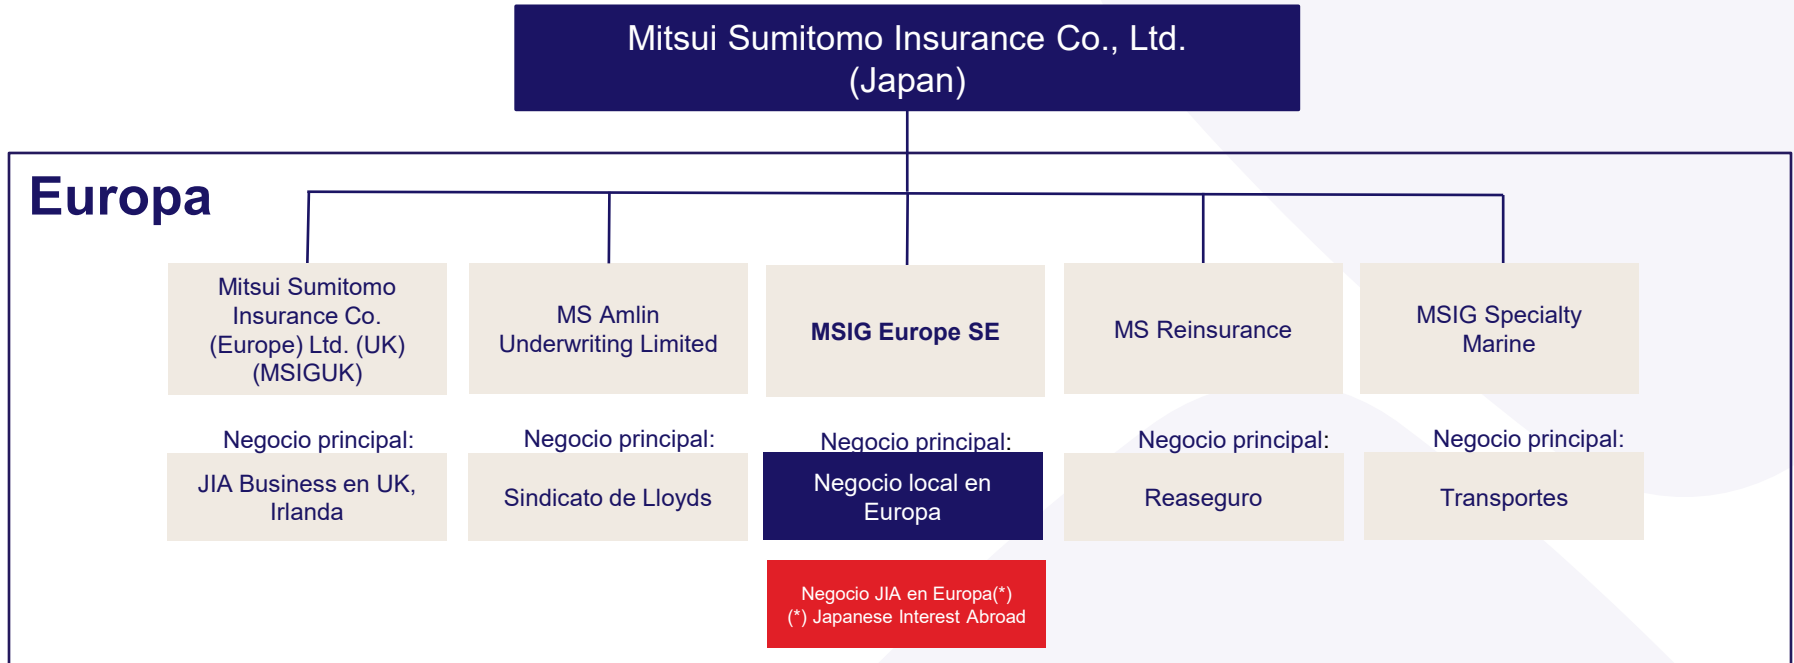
Mitsui Sumitomo Insurance Co., Ltd. (Japan)

Europa

Mitsui Sumitomo Insurance Co. (Europe) Ltd. (UK) (MSIGUK)

MS Amlin Underwriting Limited

MSIG Europe SE

MS Reinsurance

MSIG Specialty Marine

Negocio principal:

JIA Business en UK, Irlanda

Negocio principal:

Sindicato de Lloyds

Negocio principal:

Negocio local en Europa

Negocio principal:

Reaseguro

Negocio principal:

Transportes

Negocio JIA en Europa(*)
(*) Japanese Interest Abroad